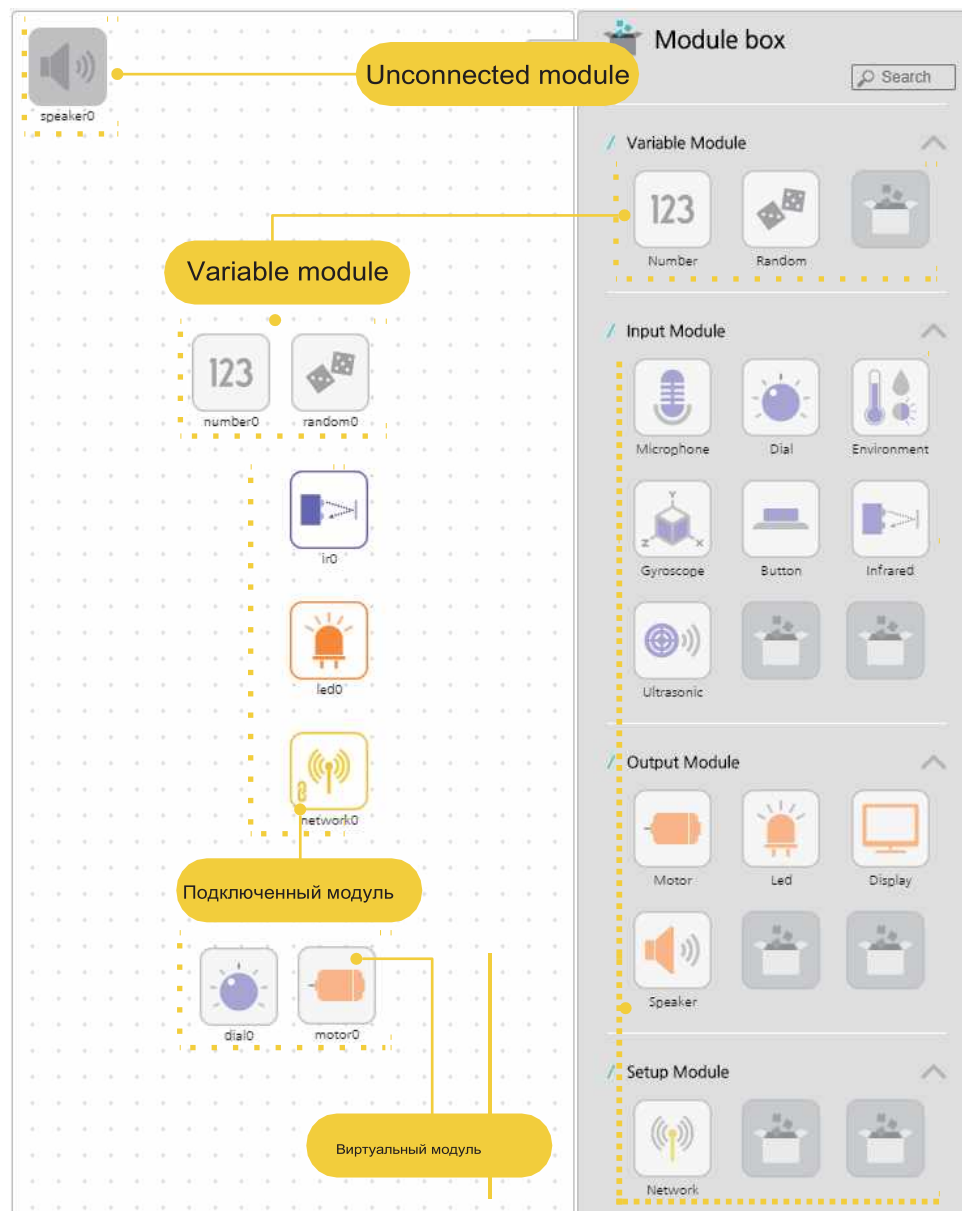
speaker0

Unconnected module

Module box

Search

Variable Module

123

Number

Random

Variable module

123

number0

random0

ir0

led0

network0

Подключенный модуль

dial0

motor0

Виртуальный модуль

Input Module

Microphone

Dial

Environment

Gyroscope

Button

Infrared

Ultrasonic

Output Module

Motor

Led

Display

Speaker

Setup Module

Network